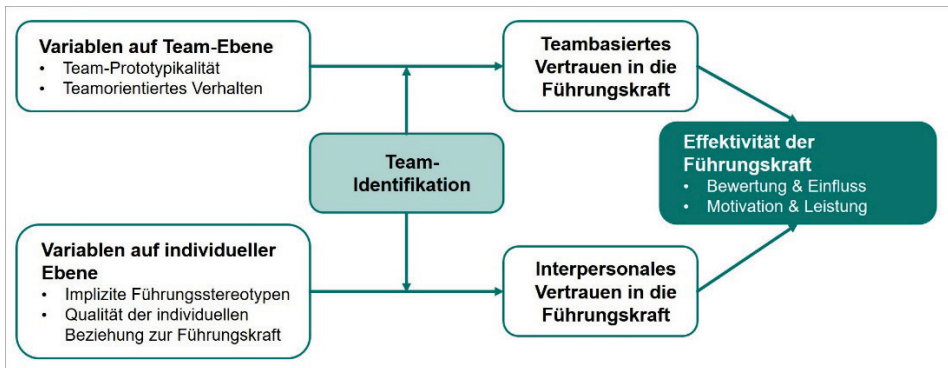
Variablen auf Team-Ebene
- Team-Prototypikalität
- Teamorientiertes Verhalten

Teambasiertes Vertrauen in die Führungskraft

Team-Identifikation

Effektivität der Führungskraft
- Bewertung & Einfluss
- Motivation & Leistung

Variablen auf individueller Ebene
- Implizite Führungsstereotypen
- Qualität der individuellen Beziehung zur Führungskraft

Interpersonales Vertrauen in die Führungskraft